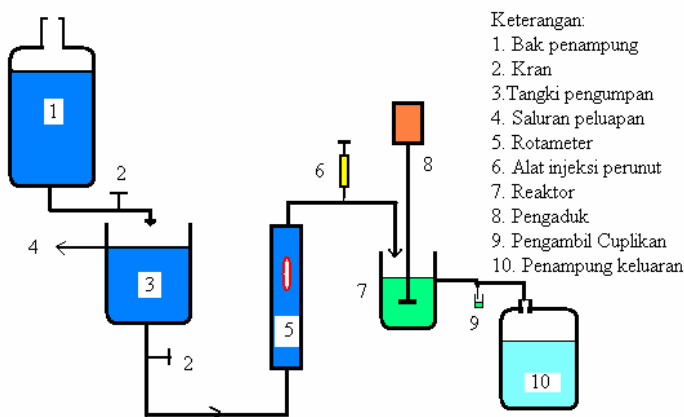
1

2

4

3

2

6

5

8

7

9

10

Keterangan:
1. Bak penampung
2. Kran
3.Tangki pengumpan
4. Saluran peluapan
5. Rotameter
6. Alat injeksi perunut
7. Reaktor
8. Pengaduk
9. Pengambil Cuplikan
10. Penampung keluaran